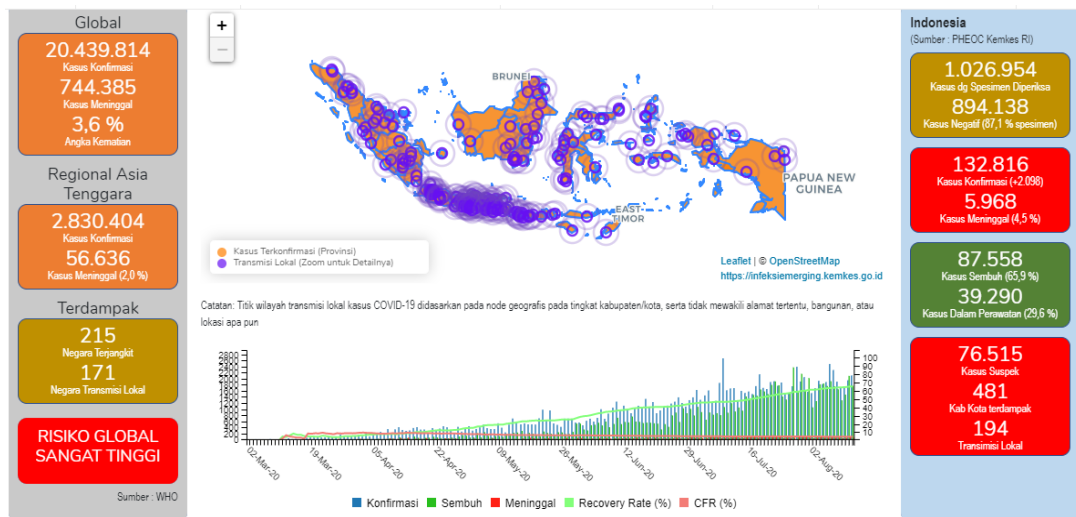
Global

20.439.814
Kasus Konfirmasi
744.385
Kasus Meninggal
3,6 %
Angka Kematian

Regional Asia Tenggara

2.830.404
Kasus Konfirmasi
56.636
Kasus Meninggal (2,0 %)

Terdampak

215
Negara Terjangkit
171
Negara Transmisi Lokal

RISIKO GLOBAL SANGAT TINGGI

Sumber : WHO

+
−

BRUNEI
PAPUA NEW GUINEA
EAST TIMOR

Kasus Terkonfirmasi (Provinsi)
Transmisi Lokal (Zoom untuk Detailnya)

Leaflet | © OpenStreetMap
https://infeksiemerging.kemkes.go.id

Catatan: Titik wilayah transmisi lokal kasus COVID-19 didasarkan pada node geografis pada tingkat kabupaten/kota, serta tidak mewakili alamat tertentu, bangunan, atau lokasi apa pun

2800
2600
2400
2200
2000
1800
1600
1400
1200
1000
800
600
400
200

100
90
80
70
60
50
40
30
20
10

02-Mar-20
19-Mar-20
05-Apr-20
22-Apr-20
09-May-20
26-May-20
12-Jun-20
29-Jun-20
16-Jul-20
02-Aug-20

Konfirmasi Sembuh Meninggal Recovery Rate (%) CFR (%)

Indonesia
(Sumber : PHEOC Kemkes RI)

1.026.954
Kasus dg Spesimen Diperiksa
894.138
Kasus Negatif (87,1 % spesimen)

132.816
Kasus Konfirmasi (+2.098)
5.968
Kasus Meninggal (4,5 %)

87.558
Kasus Sembuh (65,9 %)
39.290
Kasus Dalam Perawatan (29,6 %)

76.515
Kasus Suspek
481
Kab Kota terdampak
194
Transimisi Lokal